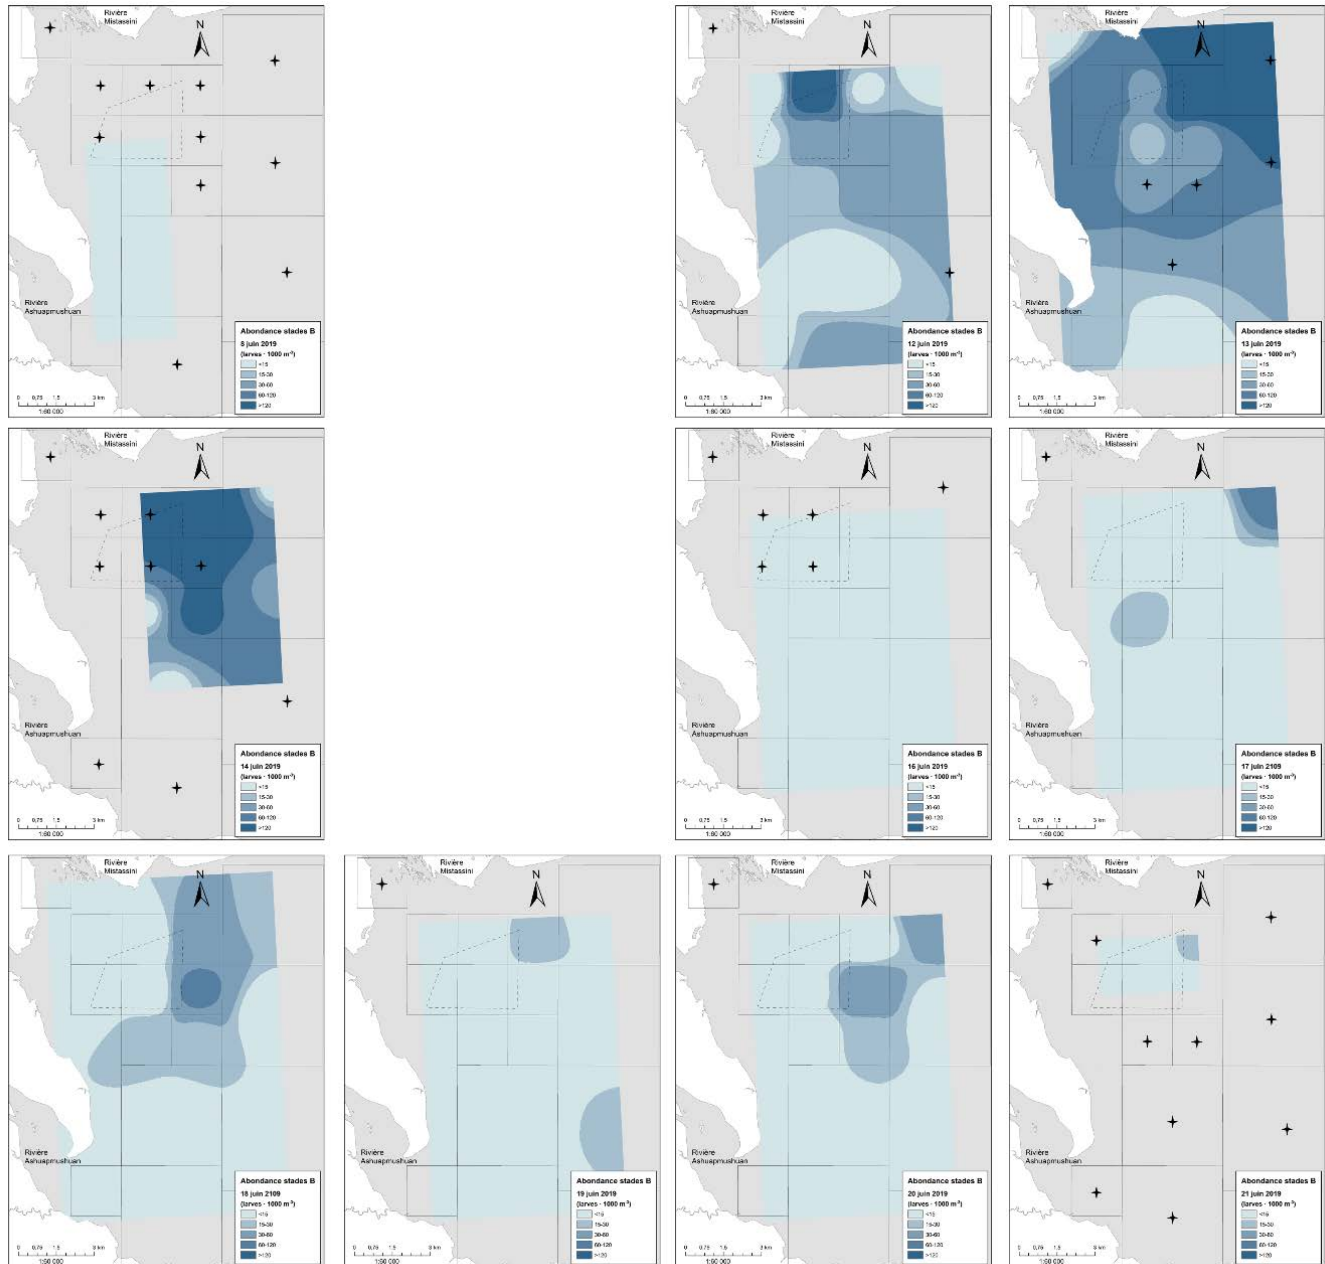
Rivière Mistassini

N

Rivière Ashuapmushuan

Abondance stades B
8 juin 2019
(larves · 1000 m$^{-3}$)
<15
15-30
30-60
60-120
>120

0 0,75 1,5 3 km
1:60 000

Rivière Mistassini

N

Rivière Ashuapmushuan

Abondance stades B
12 juin 2019
(larves · 1000 m$^{-3}$)
<15
15-30
30-60
60-120
>120

0 0,75 1,5 3 km
1:60 000

Rivière Mistassini

N

Rivière Ashuapmushuan

Abondance stades B
13 juin 2019
(larves · 1000 m$^{-3}$)
<15
15-30
30-60
60-120
>120

0 0,75 1,5 3 km
1:60 000

Rivière Mistassini

N

Rivière Ashuapmushuan

Abondance stades B
14 juin 2019
(larves · 1000 m$^{-3}$)
<15
15-30
30-60
60-120
>120

0 0,75 1,5 3 km
1:60 000

Rivière Mistassini

N

Rivière Ashuapmushuan

Abondance stades B
16 juin 2019
(larves · 1000 m$^{-3}$)
<15
15-30
30-60
60-120
>120

0 0,75 1,5 3 km
1:60 000

Rivière Mistassini

N

Rivière Ashuapmushuan

Abondance stades B
17 juin 2109
(larves · 1000 m$^{-3}$)
<15
15-30
30-60
60-120
>120

0 0,75 1,5 3 km
1:60 000

Rivière Mistassini

N

Rivière Ashuapmushuan

Abondance stades B
18 juin 2109
(larves · 1000 m$^{-3}$)
<15
15-30
30-60
60-120
>120

0 0,75 1,5 3 km
1:60 000

Rivière Mistassini

N

Rivière Ashuapmushuan

Abondance stades B
19 juin 2019
(larves · 1000 m$^{-3}$)
<15
15-30
30-60
60-120
>120

0 0,75 1,5 3 km
1:60 000

Rivière Mistassini

N

Rivière Ashuapmushuan

Abondance stades B
20 juin 2019
(larves · 1000 m$^{-3}$)
<15
15-30
30-60
60-120
>120

0 0,75 1,5 3 km
1:60 000

Rivière Mistassini

N

Rivière Ashuapmushuan

Abondance stades B
21 juin 2019
(larves · 1000 m$^{-3}$)
<15
15-30
30-60
60-120
>120

0 0,75 1,5 3 km
1:60 000